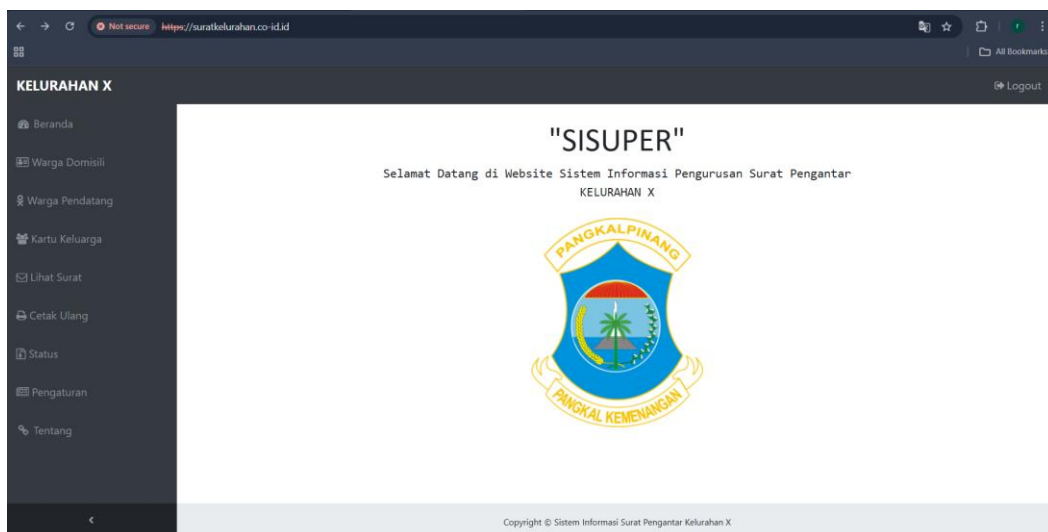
Not secure https://suratkelurahan.co-id.id

All Bookmarks

KELURAHAN X

Logout

Beranda

Warga Domisili

Warga Pendatang

Kartu Keluarga

Lihat Surat

Cetak Ulang

Status

Pengaturan

Tentang

"SISUPER"

Selamat Datang di Website Sistem Informasi Pengurusan Surat Pengantar KELURAHAN X

PANGKALPINANG

PANGKAL KEMENANGAN

Copyright © Sistem Informasi Surat Pengantar Kelurahan X